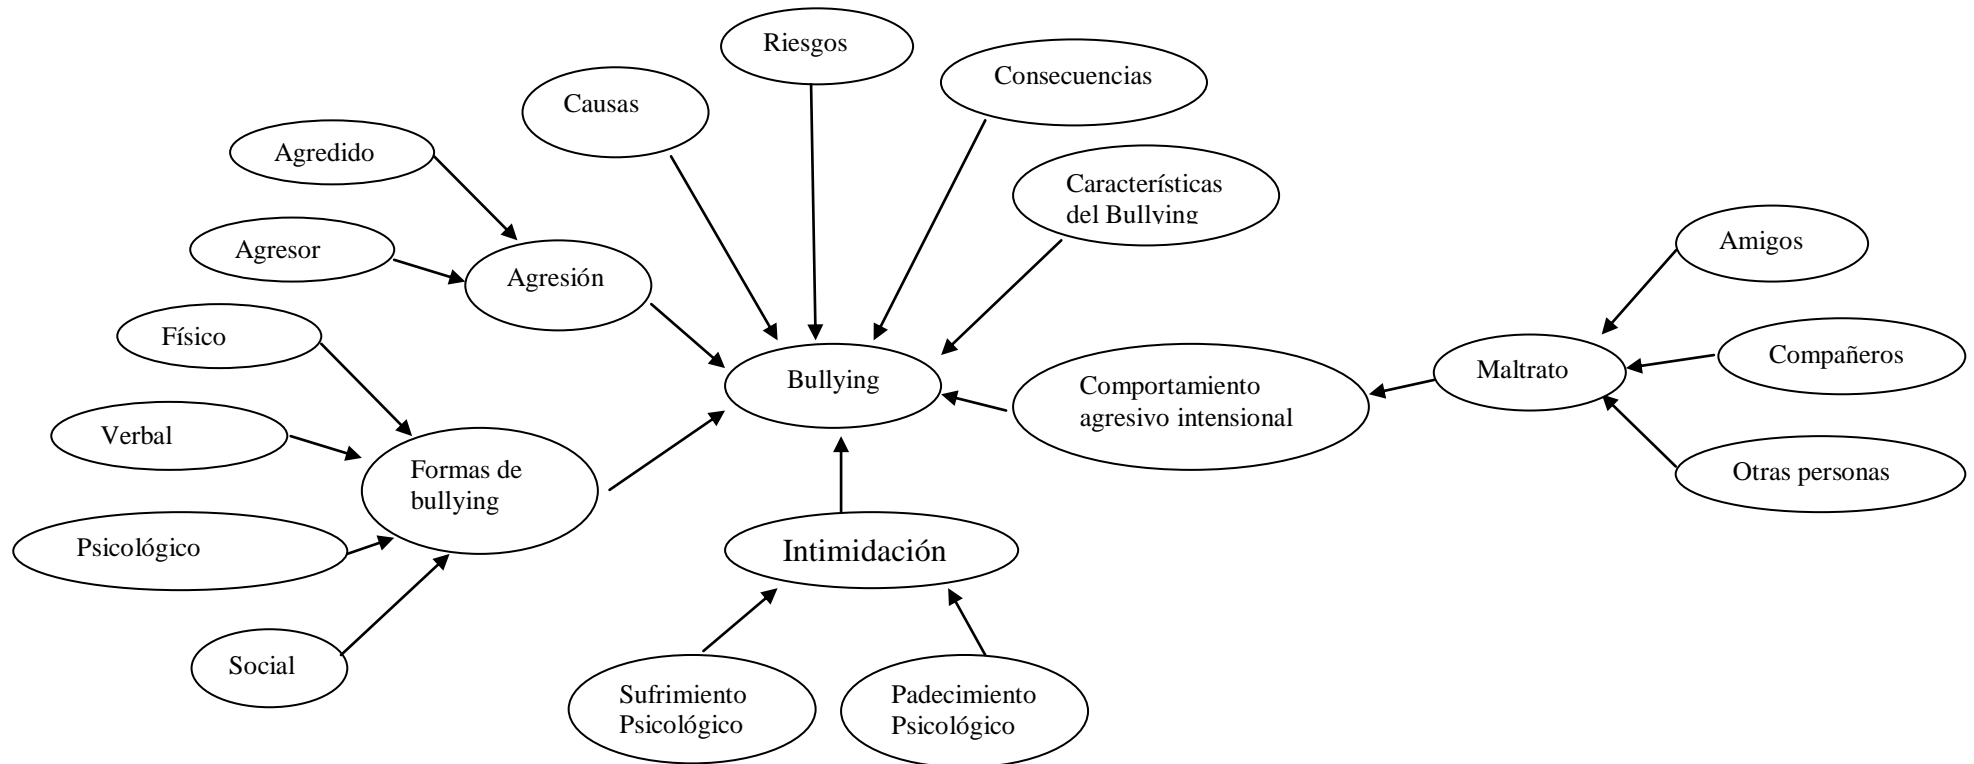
Riesgos

Consecuencias

Causas

Agredido

Características del Bullying

Agresor

Agresión

Amigos

Físico

Maltrato

Compañeros

Bullying

Comportamiento agresivo intensional

Verbal

Formas de bullying

Otras personas

Psicológico

Intimidación

Social

Sufrimiento Psicológico

Padecimiento Psicológico